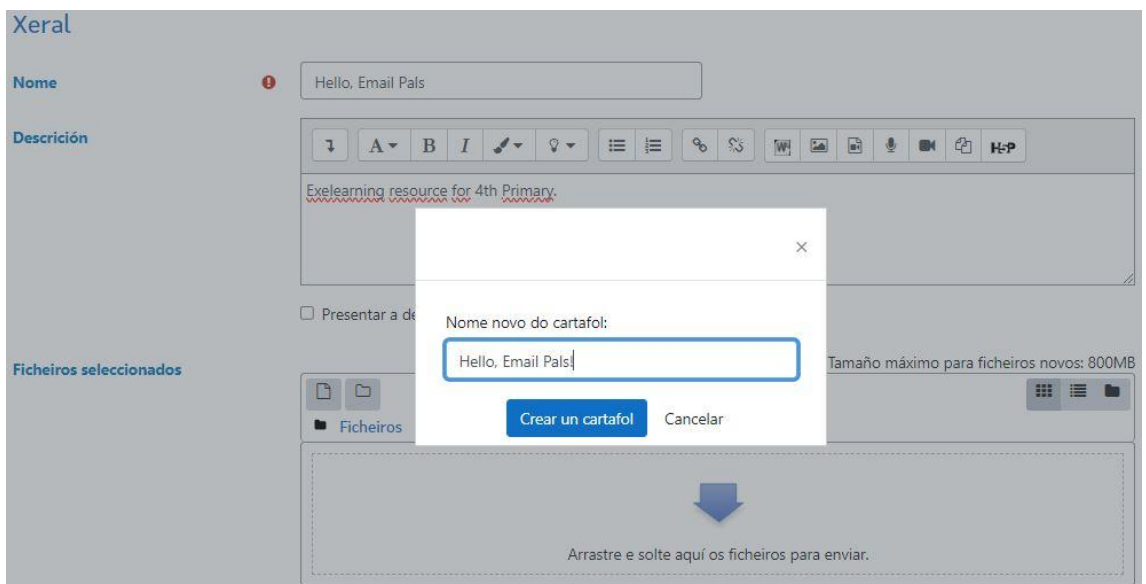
Xeral

Nome

Hello, Email Pals

Descrición

A B I H5P

Exelearning resource for 4th Primary.

×

Presentar a de

Nome novo do cartafol:

Hello, Email Pals!

Crear un cartafol Cancelar

Ficheiros seleccionados

Tamaño máximo para ficheiros novos: 800MB

Ficheiros

Arrastre e solte aquí os ficheiros para enviar.